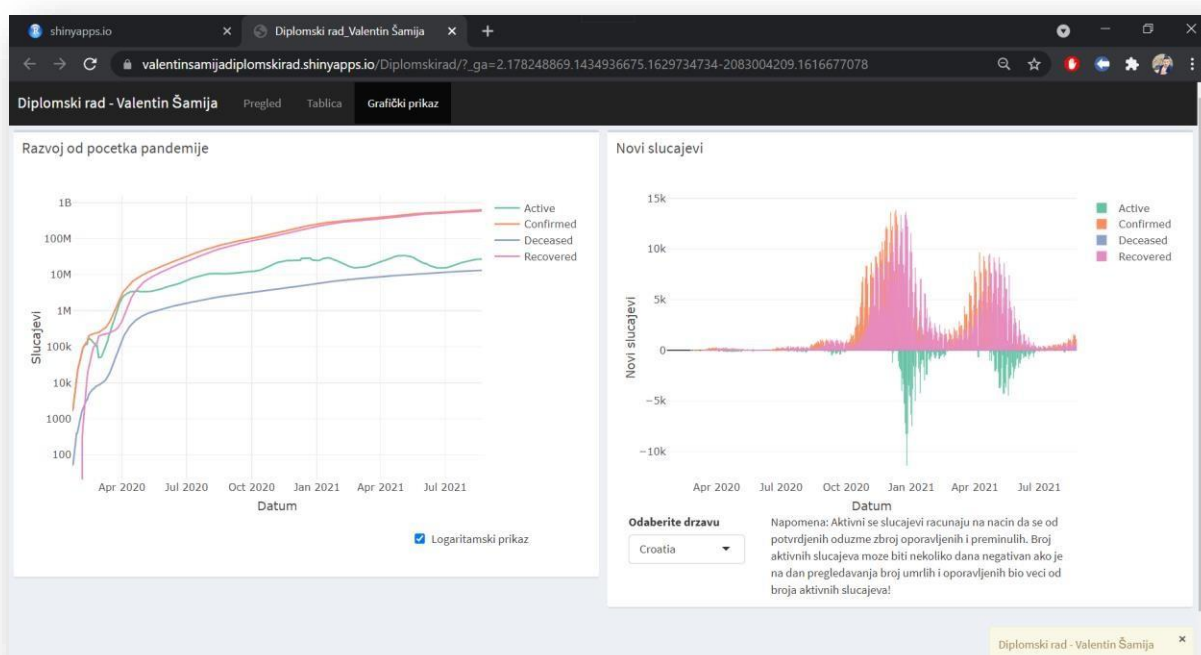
shinyapps.io ×
Diplomski rad_Valentin Šamija ×
+
valentinsamijadiplomskirad.shinyapps.io/Diplomskirad/?_ga=2.178248869.1434936675.1629734734-2083004209.1616677078

Diplomski rad - Valentin Šamija Pregled Tablica Grafički prikaz

Razvoj od pocetka pandemije

1B
100M
10M
1M
100k
10k
1000
100
Slucajevi
Apr 2020 Jul 2020 Oct 2020 Jan 2021 Apr 2021 Jul 2021
Datum
Active
Confirmed
Deceased
Recovered

Logaritamski prikaz

Novi slucajevi

15k
10k
5k
0
−5k
−10k
Novi slucajevi
Apr 2020 Jul 2020 Oct 2020 Jan 2021 Apr 2021 Jul 2021
Datum
Active
Confirmed
Deceased
Recovered

Odaberite drzavu
Croatia

Napomena: Aktivni se slucajevi racunaju na nacin da se od potvrdjenih oduzme zbroj oporavljenih i preminulih. Broj aktivnih slucajeva moze biti nekoliko dana negativan ako je na dan pregledavanja broj umrlih i oporavljenih bio veci od broja aktivnih slucajeva!

Diplomski rad - Valentin Šamija ×